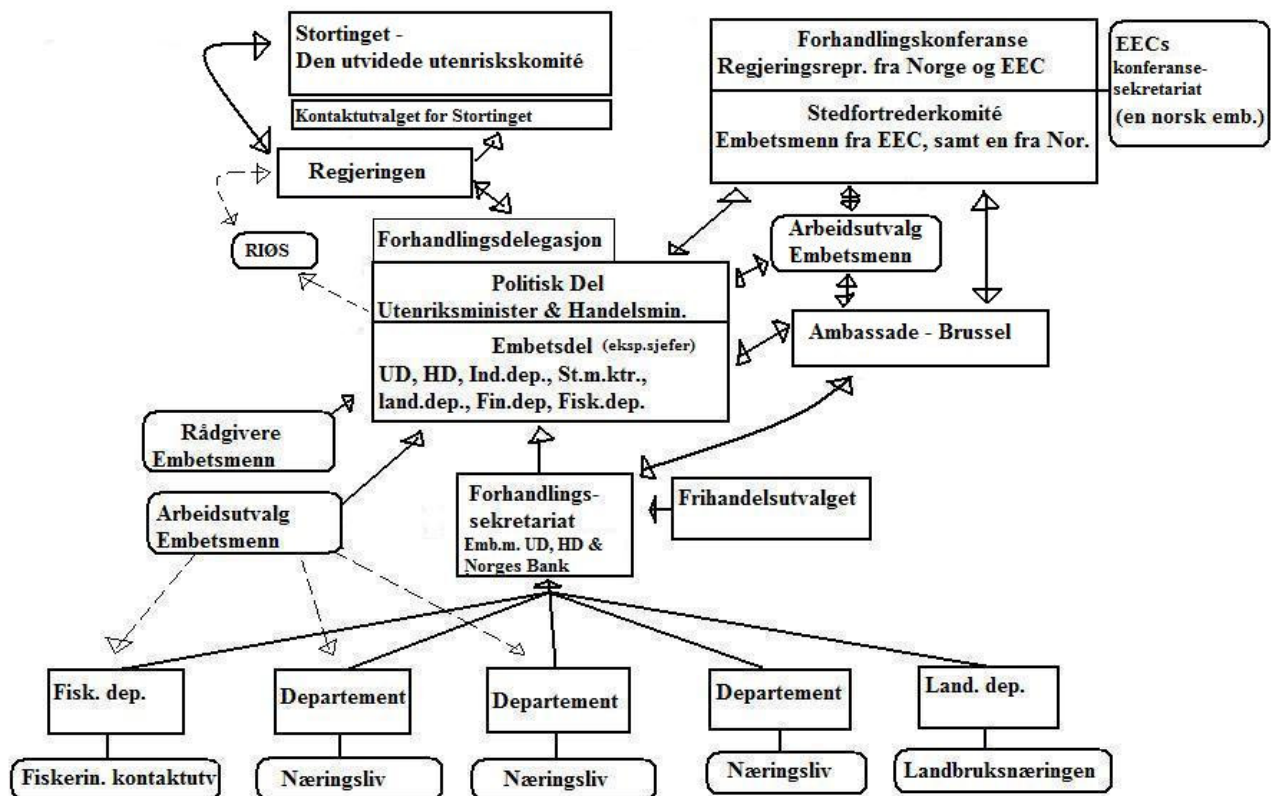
Stortinget -
Den utvidede utenriskskomité

Kontaktutvalget for Stortinget

Regjeringen

RIØS

Forhandlingskonferanse
Regjeringsrepr. fra Norge og EEC

Stedfortrederkomité
Embetsmenn fra EEC, samt en fra Nor.

EECs konferanse-sekretariat
(en norsk emb.)

Forhandlingsdelegasjon

Politisk Del
Utenriksminister & Handelsmin.

Embetsdel (eksp.sjefer)
UD, HD, Ind.dep., St.m.ktr., land.dep., Fin.dep, Fisk.dep.

Arbeidsutvalg
Embetsmenn

Ambassade - Brussel

Rådgivere
Embetsmenn

Arbeidsutvalg
Embetsmenn

Forhandlings-sekretariat
Emb.m. UD, HD & Norges Bank

Frihandelsutvalget

Fisk. dep.

Departement

Departement

Departement

Land. dep.

Fiskerin. kontaktutv

Næringsliv

Næringsliv

Næringsliv

Landbruksnæringen